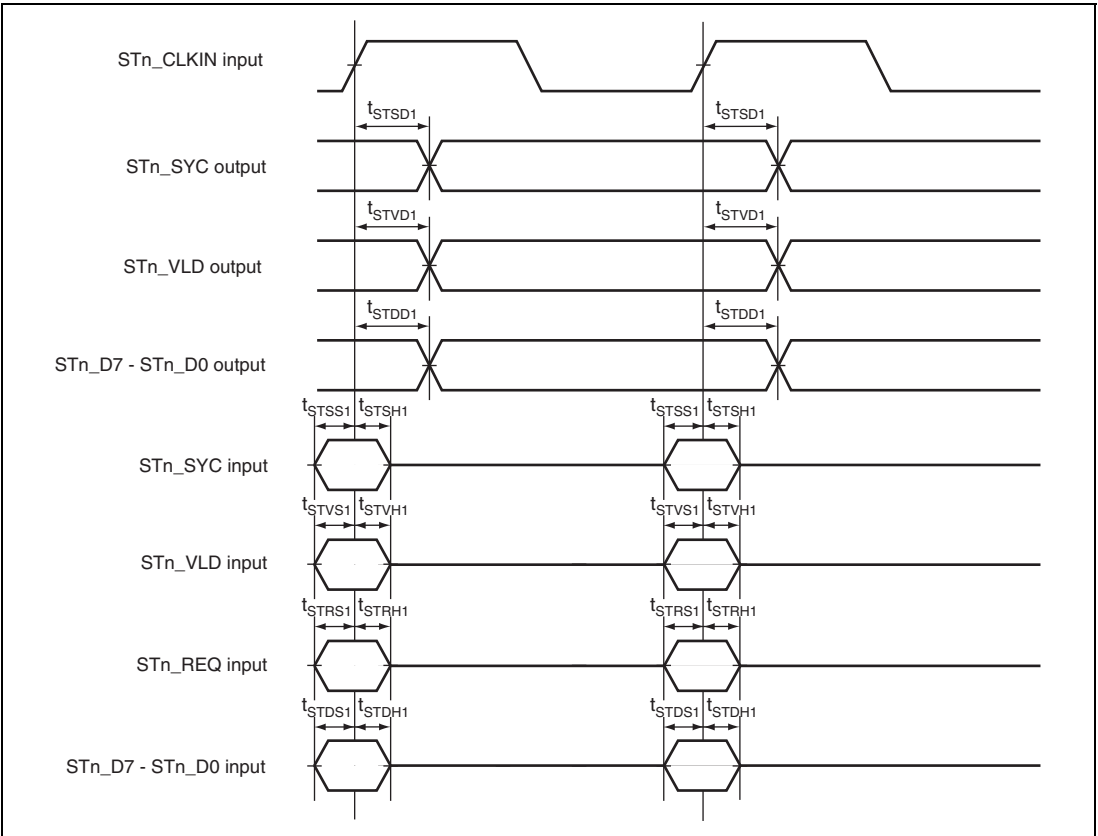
STn_CLKIN input

$t_{STSD1}$ $t_{STSD1}$

STn_SYC output

$t_{STVD1}$ $t_{STVD1}$

STn_VLD output

$t_{STDD1}$ $t_{STDD1}$

STn_D7 - STn_D0 output

$t_{STSS1}$ $t_{STSH1}$ $t_{STSS1}$ $t_{STSH1}$

STn_SYC input

$t_{STVS1}$ $t_{STVH1}$ $t_{STVS1}$ $t_{STVH1}$

STn_VLD input

$t_{STRS1}$ $t_{STRH1}$ $t_{STRS1}$ $t_{STRH1}$

STn_REQ input

$t_{STDS1}$ $t_{STDH1}$ $t_{STDS1}$ $t_{STDH1}$

STn_D7 - STn_D0 input